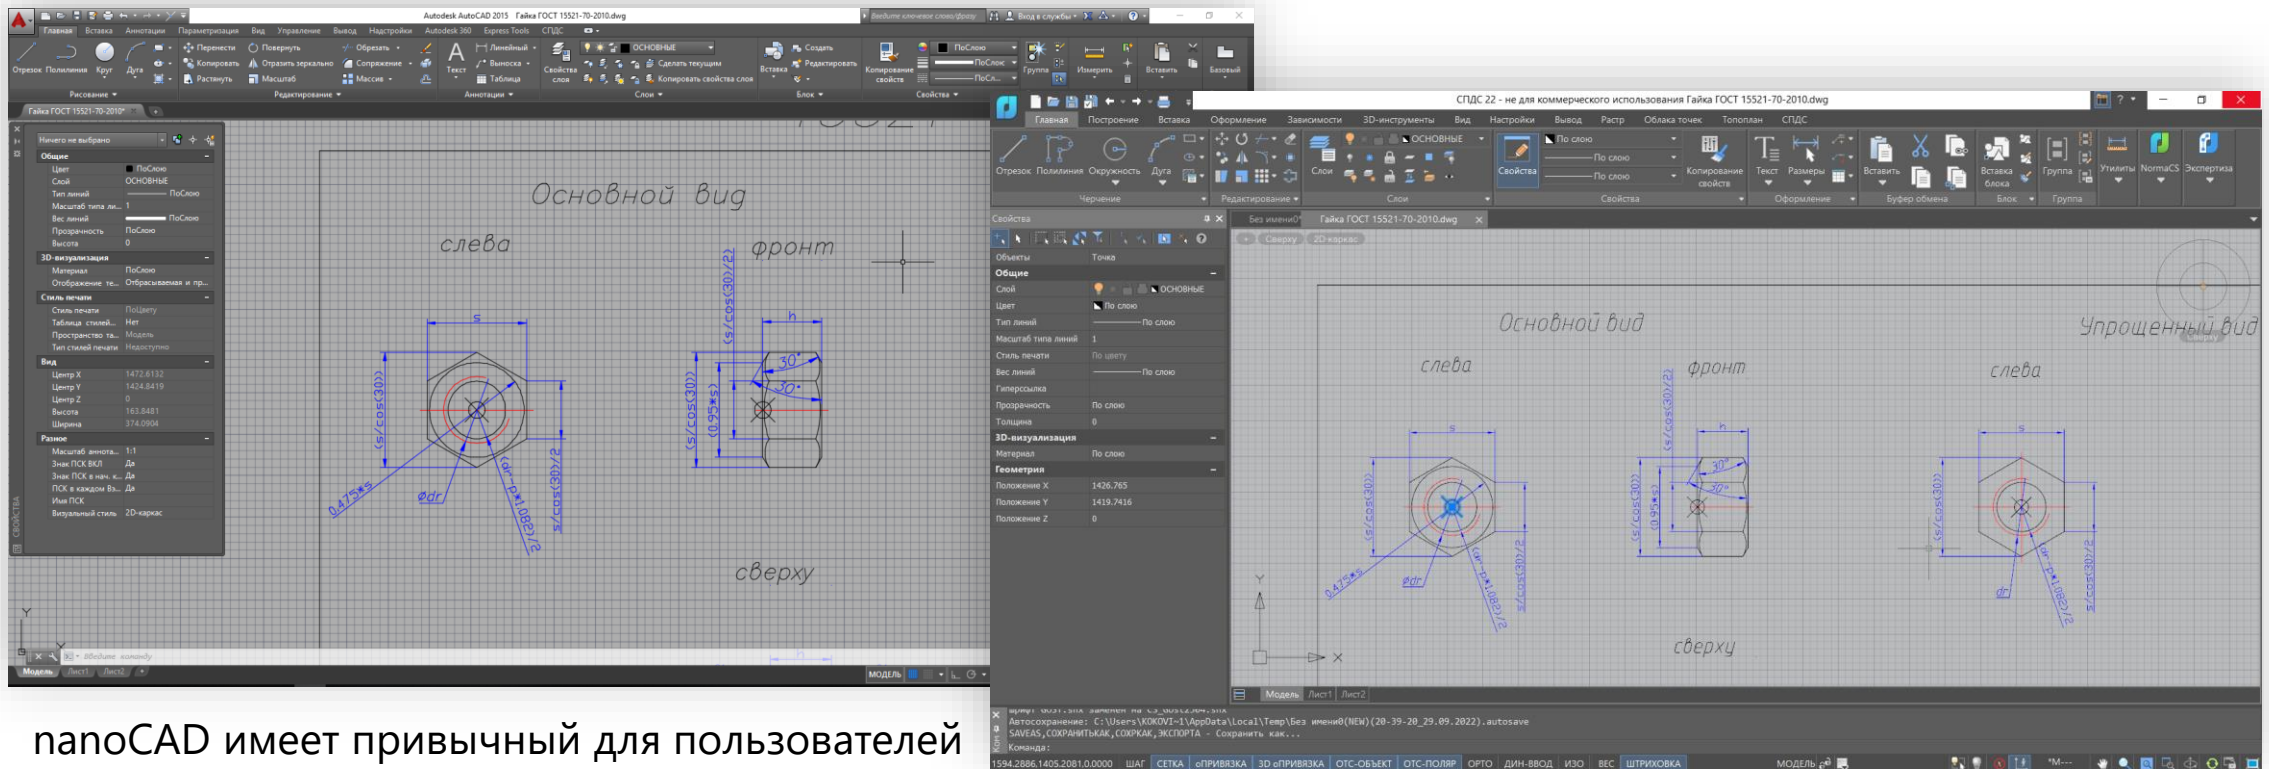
Autodesk AutoCAD 2015 Гайка ГОСТ 15521-70-2010.dwg

Главная Вставка Аннотации Параметризация Вид Управление Вывод Надстройки Autodesk 360 Express Tools СПДС

Отрезок Полилиния Круг Дуга

Перенести Повернуть Обрезать Копировать Отразить зеркально Сопряжение Растянуть Масштаб Массив

Текст Линейный Выноска Таблица

Свойства слоя

Сделать текущим Копировать свойства слоя

Вставка Создать Редактировать

Копирование свойств

ПоСлою

Группа Измерить Вставить Базовый

Рисование Редактирование Аннотации Слои Блок Свойства

Гайка ГОСТ 15521-70-2010*

Ничего не выбрано

Общие
Цвет ПоСлою
Слой ОСНОВНЫЕ
Тип линий ПоСлою
Масштаб типа ли... 1
Вес линий ПоСлою
Прозрачность ПоСлою
Высота 0

3D-визуализация
Материал ПоСлою
Отображение те... Отбрасываемая и пр...

Стиль печати
Стиль печати ПоЦвету
Таблица стилей... Нет
Пространство та... Модель
Тип стилей печати Недоступно

Вид
Центр X 1472.6132
Центр Y 1424.8419
Центр Z 0
Высота 163.8481
Ширина 374.0904

Разное
Масштаб аннота... 1:1
Знак ПСК ВКЛ Да
Знак ПСК в нач. к... Да
ПСК в каждом Вэ... Да
Имя ПСК
Визуальный стиль 2D-каркас

Основной вид
слева
фронт
сверху

s
h
30°
30°
(s/cos(30))
(s/cos(30))/2
(0,95•s)
0,475•s
ødr
(dr-p•1,082)/2
s/cos(30)/2

Введите команду
Модель Лист1 Лист2
МОДЕЛЬ

СПДС 22 - не для коммерческого использования Гайка ГОСТ 15521-70-2010.dwg

Главная Построение Вставка Оформление Зависимости 3D-инструменты Вид Настройки Вывод Растр Облака точек Топоплан СПДС

Отрезок Полилиния Окружность Дуга

Слои ОСНОВНЫЕ

Свойства По слою По слою По слою

Копирование свойств Текст Размеры Вставить Вставка блока Группа Утилиты NormaCS Экспертиза

Черчение Редактирование Слои Свойства Оформление Буфер обмена Блок Группа

Свойства
Объекты Точка
Общие
Слой ОСНОВНЫЕ
Цвет По слою
Тип линий По слою
Масштаб типа линий 1
Стиль печати По цвету
Вес линий По слою
Гиперссылка
Прозрачность По слою
Толщина 0
3D-визуализация
Материал По слою
Геометрия
Положение X 1426.765
Положение Y 1419.7416
Положение Z 0

Без имени0 Гайка ГОСТ 15521-70-2010.dwg

Сверху 2D каркас

Основной вид
Упрощенный вид
слева
фронт
слева
сверху

Модель Лист1 Лист2

Автосохранение: C:\Users\KOKOVI~1\AppData\Local\Temp\Без имени0(NEW)(20-39-20_29.09.2022).autosave
SAVEAS,СОХРАНИТЬКАК,СОХРКАК,ЭКСПОРТА - Сохранить как...
Команда:

1594.2886,1405.2081,0.0000 ШАГ СЕТКА оПРИВЯЗКА 3D оПРИВЯЗКА ОТС-ОБЪЕКТ ОТС-ПОЛЯР ОРТО ДИН-ВВОД ИЗО ВЕС ШТРИХОВКА МОДЕЛЬ

nanoCAD имеет привычный для пользователей